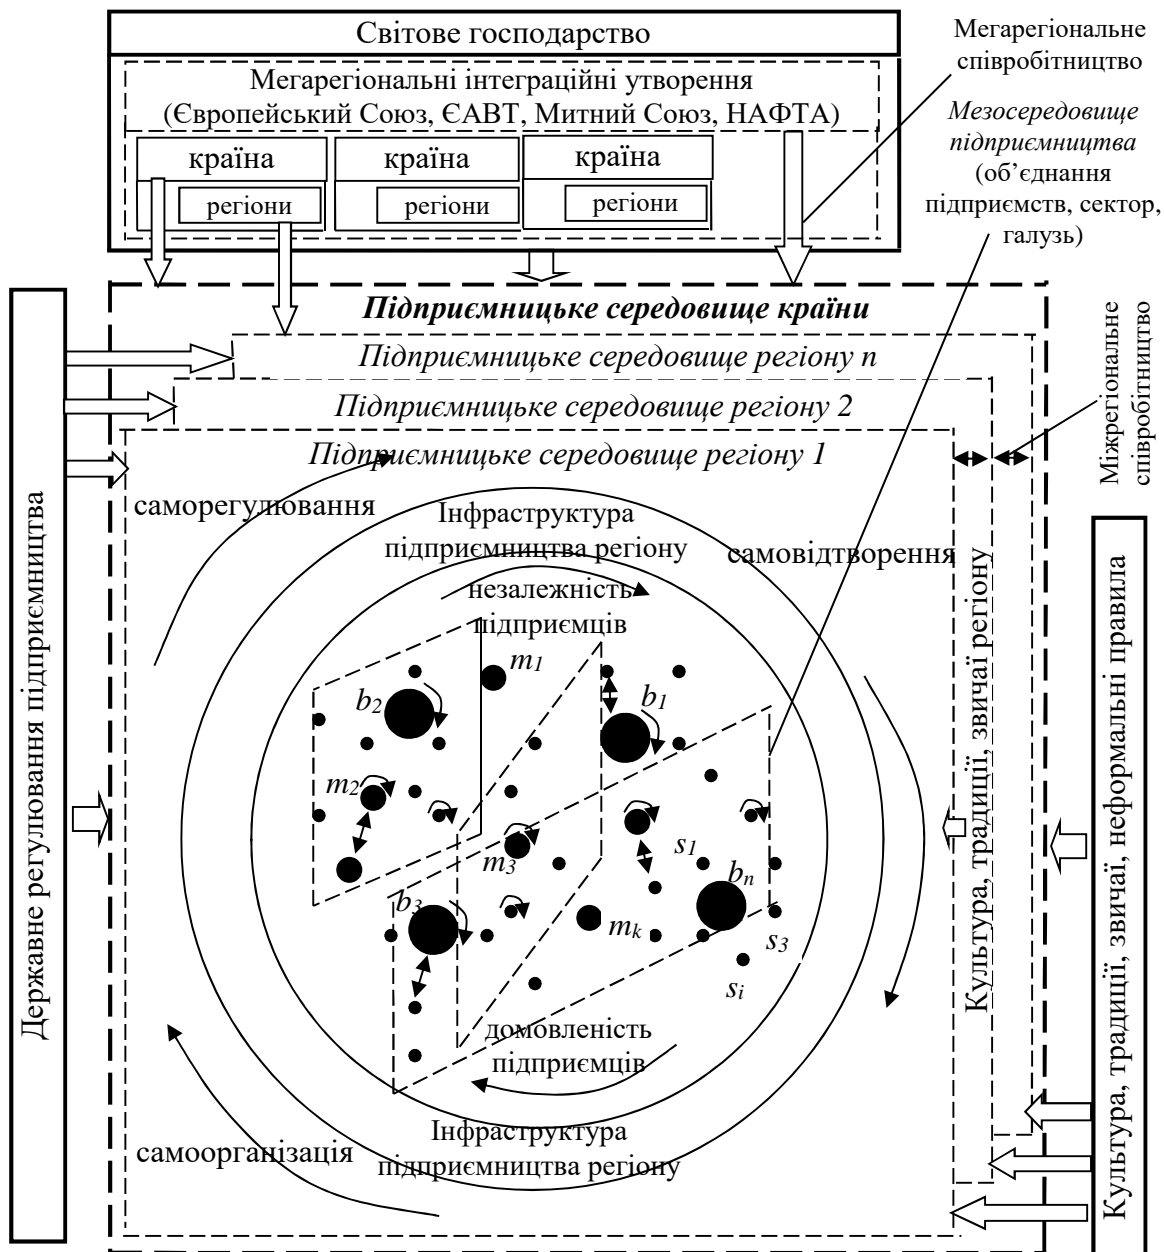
Світове господарство

Мегарегіональні інтеграційні утворення (Європейський Союз, ЄАВТ, Митний Союз, НАФТА)

країна
регіони
країна
регіони
країна
регіони

Мегарегіональне співробітництво

Мезосередовище підприємництва (об'єднання підприємств, сектор, галузь)

Державне регулювання підприємництва

Підприємницьке середовище країни

Підприємницьке середовище регіону n

Підприємницьке середовище регіону 2

Підприємницьке середовище регіону 1

Міжрегіональне співробітництво

саморегулювання

Інфраструктура підприємництва регіону

самовідтворення

незалежність підприємців

$m_1$
$b_2$
$b_1$
$m_2$
$m_3$
$s_1$
$b_n$
$b_3$
$m_k$
$s_3$
$s_i$

домовленість підприємців

Культура, традиції, звичаї регіону

Культура, традиції, звичаї, неформальні правила

самоорганізація

Інфраструктура підприємництва регіону